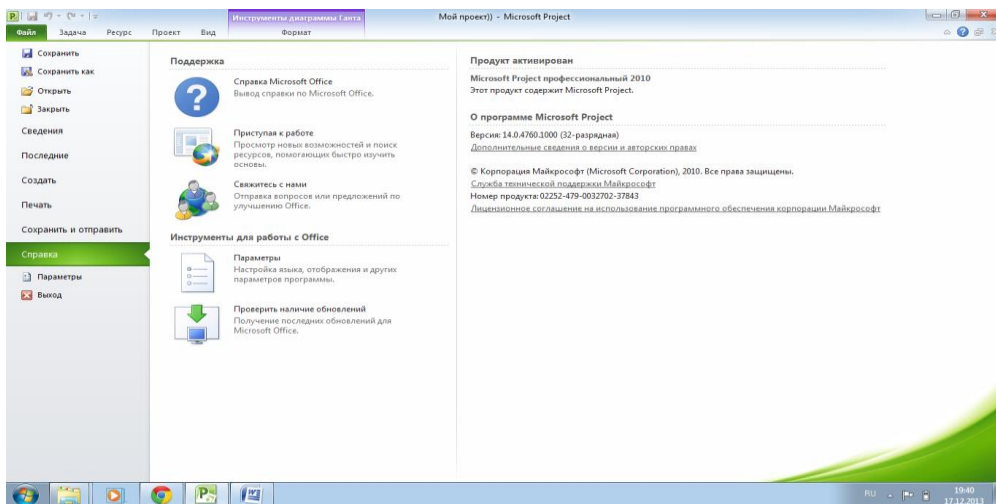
Инструменты диаграммы Ганта

Мой проект)) - Microsoft Project

Файл Задача Ресурс Проект Вид Формат

Сохранить
Сохранить как
Открыть
Закрыть
Сведения
Последние
Создать
Печать
Сохранить и отправить
Справка
Параметры
Выход

Поддержка

Справка Microsoft Office
Вывод справки по Microsoft Office.

Приступая к работе
Просмотр новых возможностей и поиск ресурсов, помогающих быстро изучить основы.

Свяжитесь с нами
Отправка вопросов или предложений по улучшению Office.

Инструменты для работы с Office

Параметры
Настройка языка, отображения и других параметров программы.

Проверить наличие обновлений
Получение последних обновлений для Microsoft Office.

Продукт активирован

Microsoft Project профессиональный 2010
Этот продукт содержит Microsoft Project.

О программе Microsoft Project

Версия: 14.0.4760.1000 (32-разрядная)
Дополнительные сведения о версии и авторских правах

© Корпорация Майкрософт (Microsoft Corporation), 2010. Все права защищены.
Служба технической поддержки Майкрософт
Номер продукта: 02252-479-0032702-37843
Лицензионное соглашение на использование программного обеспечения корпорации Майкрософт

RU 19:40 17.12.2013